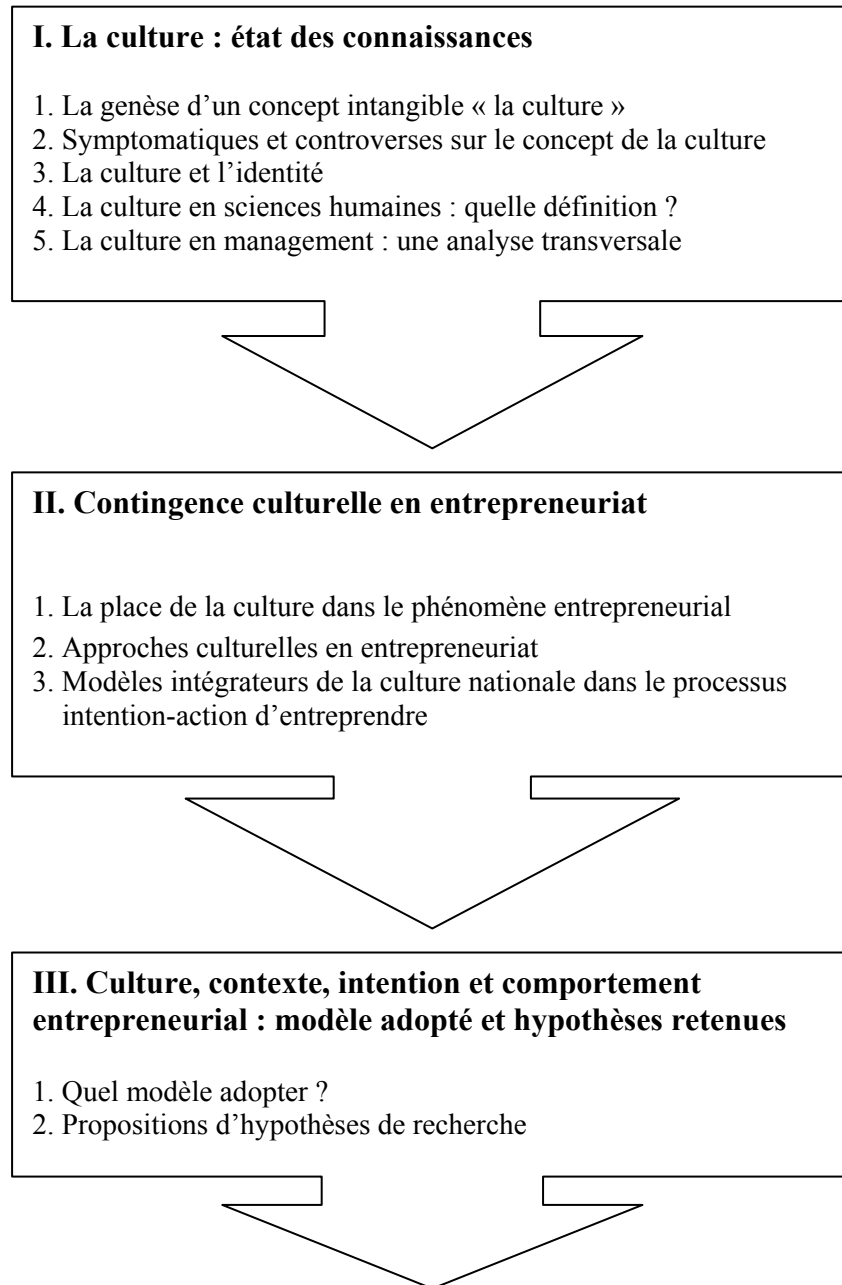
**I. La culture : état des connaissances**

1. La genèse d'un concept intangible « la culture »
2. Symptomatiques et controverses sur le concept de la culture
3. La culture et l'identité
4. La culture en sciences humaines : quelle définition ?
5. La culture en management : une analyse transversale

**II. Contingence culturelle en entrepreneuriat**

1. La place de la culture dans le phénomène entrepreneurial
2. Approches culturelles en entrepreneuriat
3. Modèles intégrateurs de la culture nationale dans le processus intention-action d'entreprendre

**III. Culture, contexte, intention et comportement entrepreneurial : modèle adopté et hypothèses retenues**

1. Quel modèle adopter ?
2. Propositions d'hypothèses de recherche